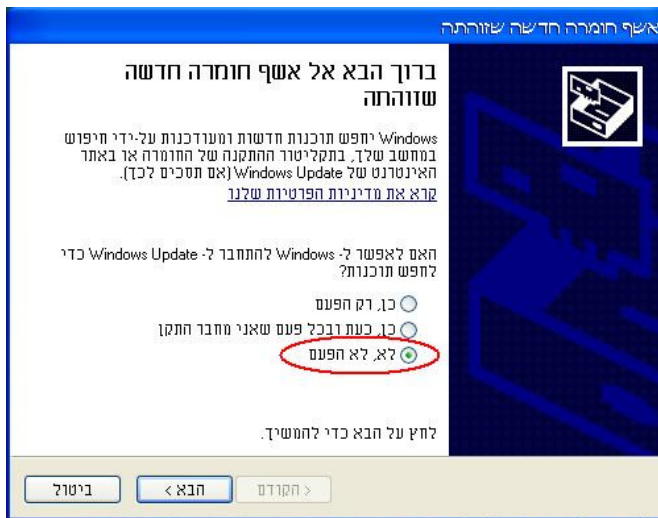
אשף חומרה חדשה שזוהתה

ברוך הבא אל אשף חומרה חדשה שזוהתה

Windows יחפש תוכנות חדשות ומעודכנות על-ידי חיפוש במחשב שלך, בתקליטור ההתקנה של החומרה או באתר האינטרנט של Windows Update (אם תסכים לכך).
קרא את מדיניות הפרטיות שלנו

האם לאפשר ל- Windows להתחבר ל- Windows Update כדי לחפש תוכנות?

כן, רק הפעם
כן, כעת ובכל פעם שאני מחבר התקן
לא, לא הפעם

לחץ על הבא כדי להמשיך.

< הקודם
הבא >
ביטול